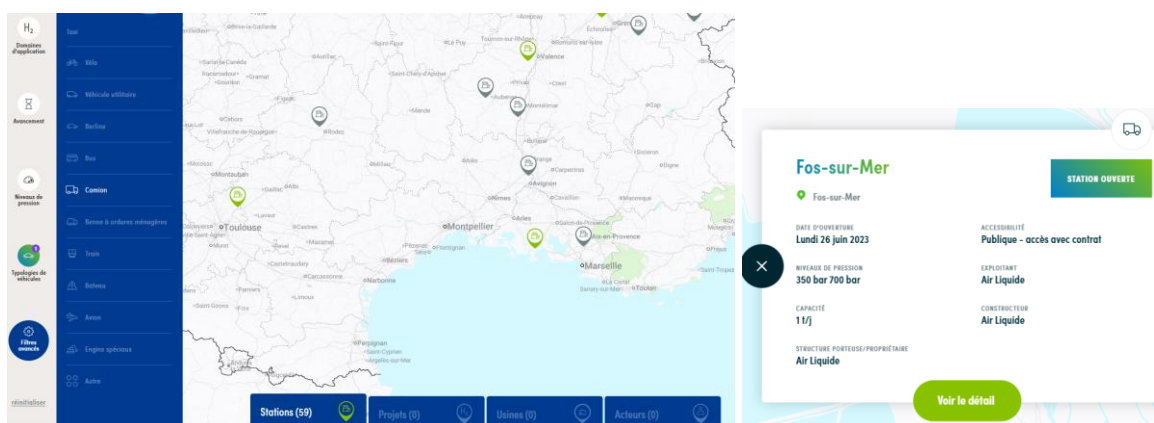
$H_2$
Domaines d'application

Avancement

Niveau de pression

Typologies de véhicules

Filtres avancés

réinitialiser

Taxi
Vélo
Véhicule utilitaire
Berline
Bus
Camion
Benne à ordures ménagères
Train
Bateau
Avion
Engins spéciaux
Autre

Valence
Avignon
Toulouse
Montpellier
Marseille
Aix-en-Provence
Nîmes
Arles
Narbonne
Béziers
Carcassonne
Perpignan
Rodez
Montauban
Albi
Castres
Mende
Privas
Montélimar
Orange
Carpentras
Cavaillon
Gap
Digne
Toulon
Saint-Tropez
Manosque
Sète
Frontignan
Aubenas
Le Puy
Crest
Die
Nyons
Millau

Stations (59)
Projets (0)
Usines (0)
Acteurs (0)

Fos-sur-Mer
Fos-sur-Mer
STATION OUVERTE

DATE D'OUVERTURE
Lundi 26 juin 2023

ACCESSIBILITÉ
Publique - accès avec contrat

NIVEAUX DE PRESSION
350 bar 700 bar

EXPLOITANT
Air Liquide

CAPACITÉ
1 t/j

CONSTRUCTEUR
Air Liquide

STRUCTURE PORTEUSE/PROPRIÉTAIRE
Air Liquide

Voir le détail